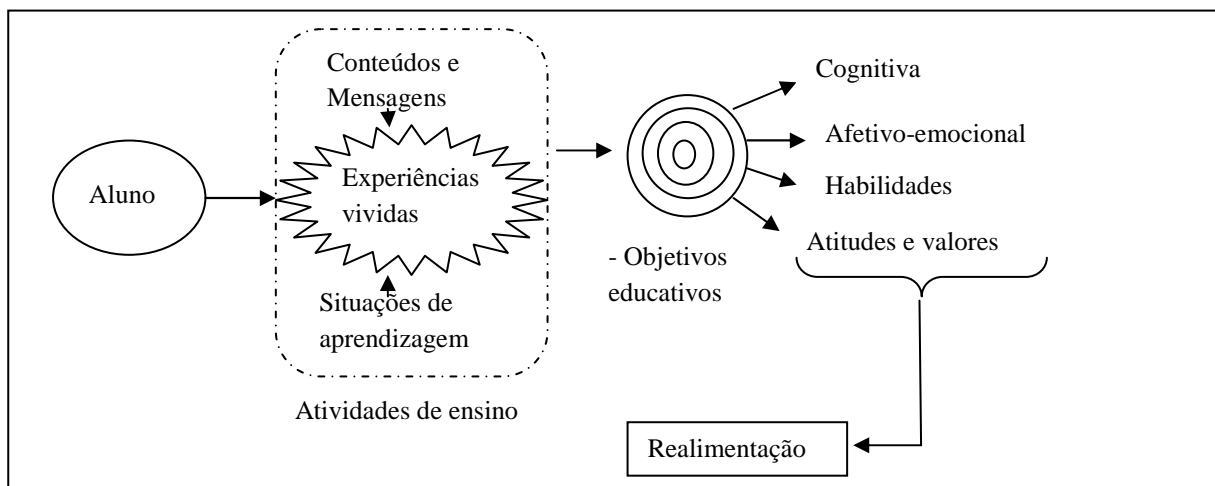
Aluno

Conteúdos e Mensagens

Experiências vividas

Situações de aprendizagem

Atividades de ensino

- Objetivos educativos

Cognitiva

Afetivo-emocional

Habilidades

Atitudes e valores

Realimentação